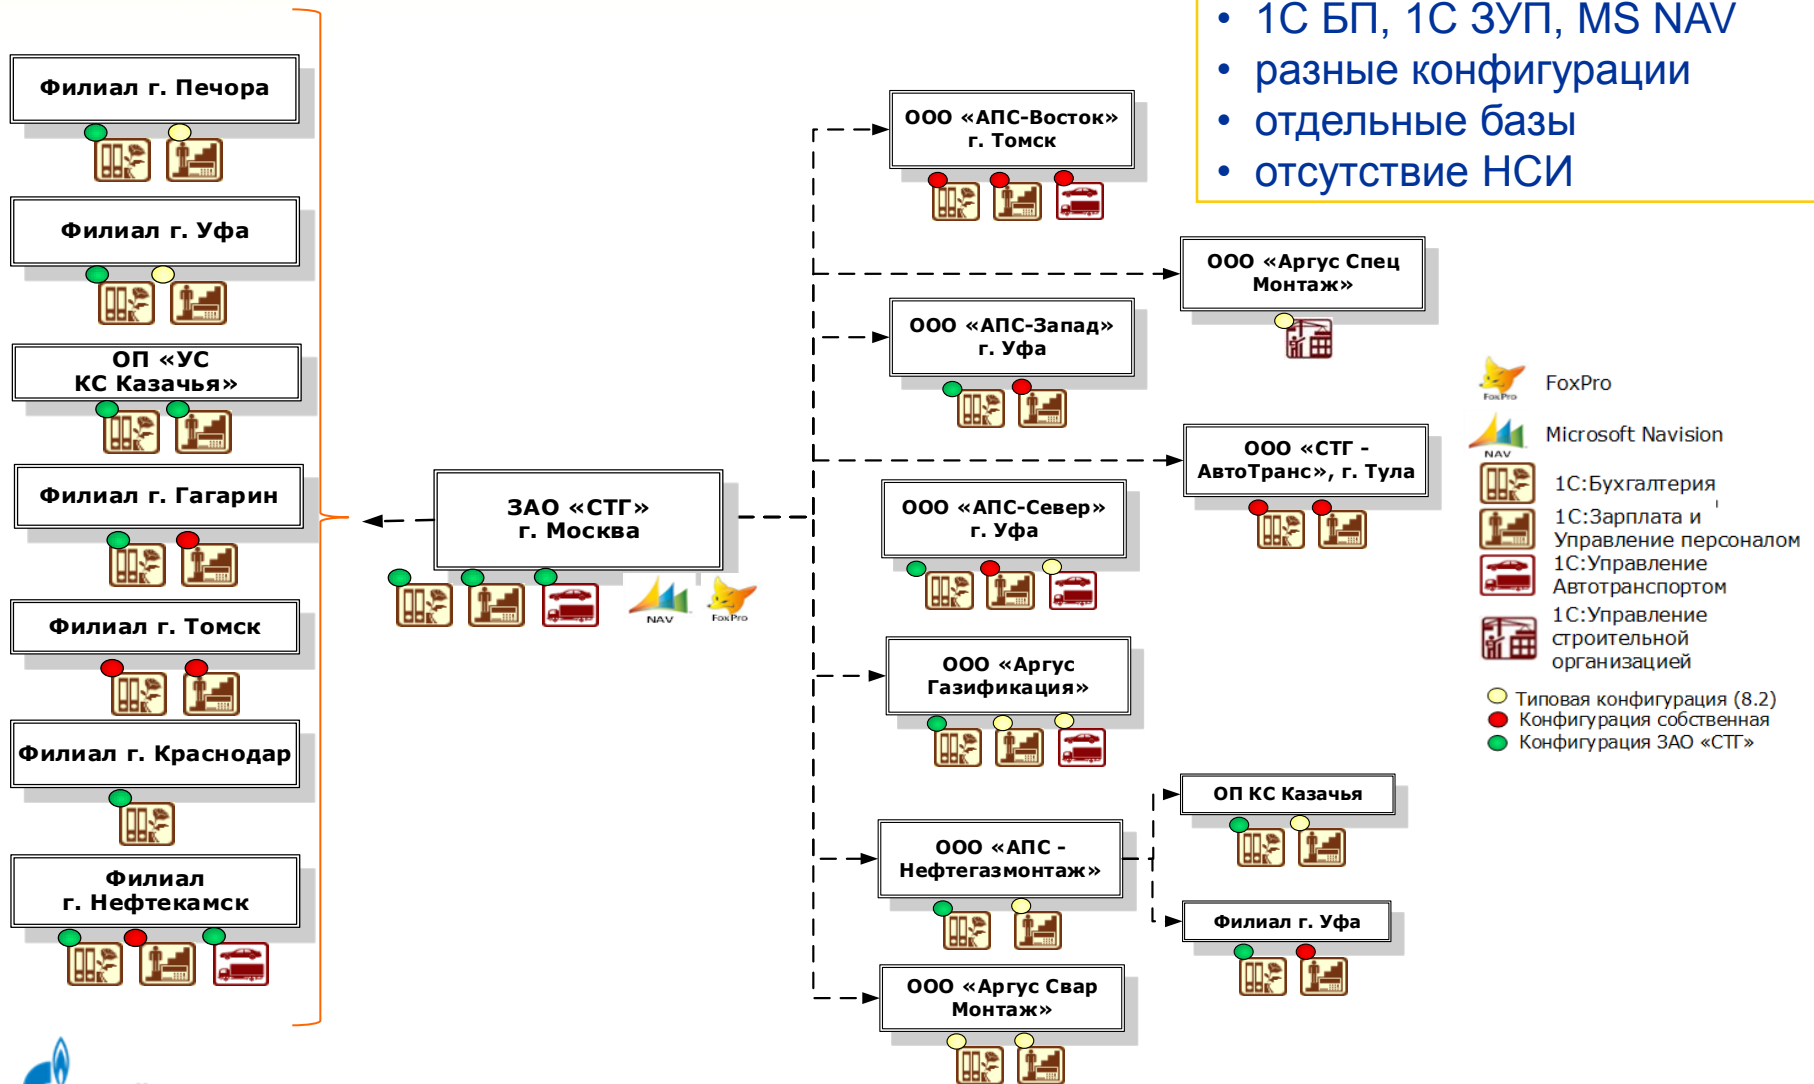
• 1С БП, 1С ЗУП, MS NAV
• разные конфигурации
• отдельные базы
• отсутствие НСИ

Филиал г. Печора

Филиал г. Уфа

ОП «УС КС Казачья»

Филиал г. Гагарин

Филиал г. Томск

Филиал г. Краснодар

Филиал г. Нефтекамск

ЗАО «СТГ» г. Москва

NAV

FoxPro

ООО «АПС-Восток» г. Томск

ООО «Аргус Спец Монтаж»

ООО «АПС-Запад» г. Уфа

ООО «СТГ - АвтоТранс», г. Тула

ООО «АПС-Север» г. Уфа

ООО «Аргус Газификация»

ОП КС Казачья

ООО «АПС - Нефтегазмонтаж»

Филиал г. Уфа

ООО «Аргус Свар Монтаж»

FoxPro

Microsoft Navision

1С:Бухгалтерия

1С:Зарплата и Управление персоналом

1С:Управление Автотранспортом

1С:Управление строительной организацией

Типовая конфигурация (8.2)

Конфигурация собственная

Конфигурация ЗАО «СТГ»